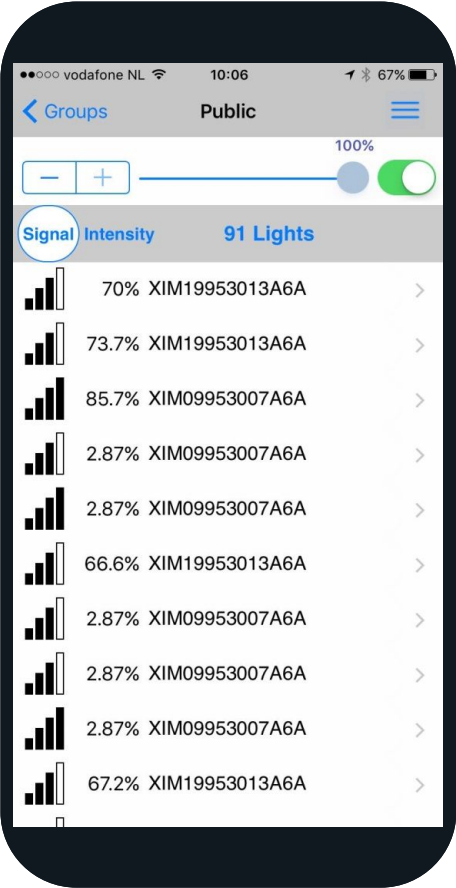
●●○○○ vodafone NL 10:06 67%

Groups Public

100%

− +

Signal Intensity 91 Lights

70% XIM19953013A6A >

73.7% XIM19953013A6A >

85.7% XIM09953007A6A >

2.87% XIM09953007A6A >

2.87% XIM09953007A6A >

66.6% XIM19953013A6A >

2.87% XIM09953007A6A >

2.87% XIM09953007A6A >

2.87% XIM09953007A6A >

67.2% XIM19953013A6A >